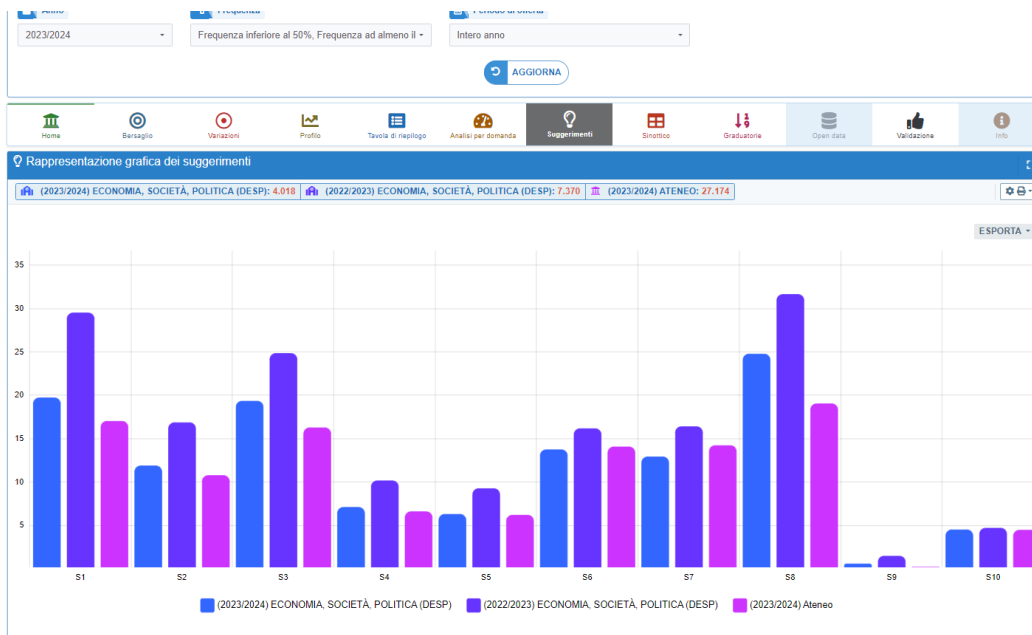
Anno
2023/2024
Frequenza
Frequenza inferiore al 50%, Frequenza ad almeno il
Periodo di offerta
Intero anno
AGGIORNA

Home
Bersaglio
Variazioni
Profilo
Tavola di riepilogo
Analisi per domanda
Suggerimenti
Sinottico
Graduatorie
Open data
Validazione
Info

Rappresentazione grafica dei suggerimenti

(2023/2024) ECONOMIA, SOCIETÀ, POLITICA (DESP): 4.018
(2022/2023) ECONOMIA, SOCIETÀ, POLITICA (DESP): 7.370
(2023/2024) ATENEO: 27.174

ESPORTA

35
30
25
20
15
10
5

S1
S2
S3
S4
S5
S6
S7
S8
S9
S10

(2023/2024) ECONOMIA, SOCIETÀ, POLITICA (DESP)
(2022/2023) ECONOMIA, SOCIETÀ, POLITICA (DESP)
(2023/2024) Ateneo